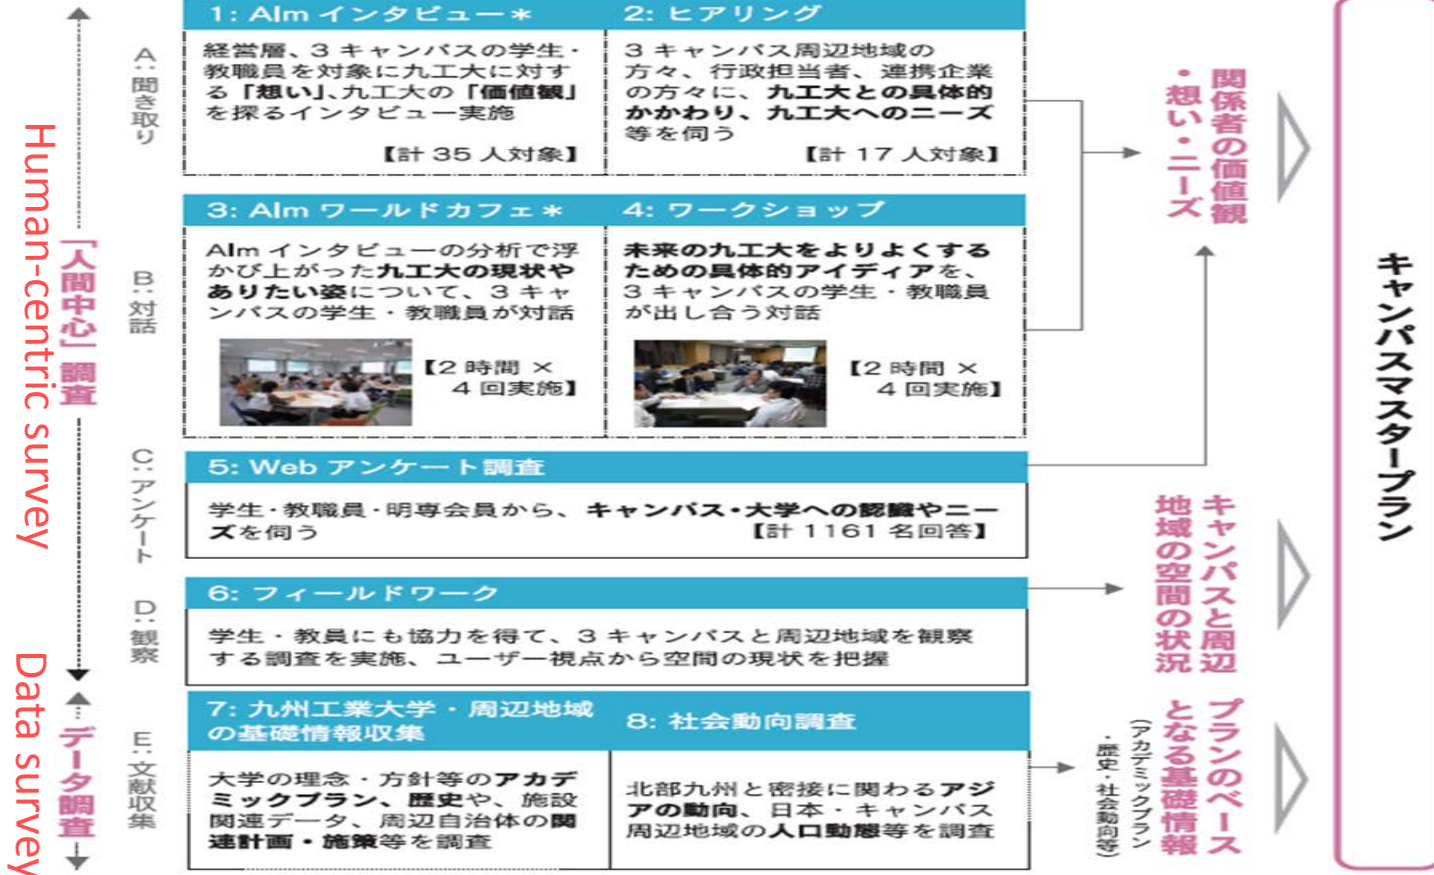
Human-centric survey

「人間中心」調査

Data survey

データ調査

A: 聞き取り

1: AIm インタビュー＊

経営層、3 キャンパスの学生・教職員を対象に九工大に対する「想い」、九工大の「価値観」を探るインタビュー実施

【計 35 人対象】

2: ヒアリング

3 キャンパス周辺地域の方々、行政担当者、連携企業の方々に、九工大との具体的かかわり、九工大へのニーズ等を伺う

【計 17 人対象】

B: 対話

3: AIm ワールドカフェ＊

AIm インタビューの分析で浮かび上がった九工大の現状やありたい姿について、3 キャンパスの学生・教職員が対話

【2 時間 × 4 回実施】

4: ワークショップ

未来の九工大をよりよくするための具体的アイディアを、3 キャンパスの学生・教職員が出し合う対話

【2 時間 × 4 回実施】

C: アンケート

5: Web アンケート調査

学生・教職員・明専会員から、キャンパス・大学への認識やニーズを伺う

【計 1161 名回答】

D: 観察

6: フィールドワーク

学生・教員にも協力を得て、3 キャンパスと周辺地域を観察する調査を実施、ユーザー視点から空間の現状を把握

E: 文献収集

7: 九州工業大学・周辺地域の基礎情報収集

大学の理念・方針等のアカデミックプラン、歴史や、施設関連データ、周辺自治体の関連計画・施策等を調査

8: 社会動向調査

北部九州と密接に関わるアジアの動向、日本・キャンパス周辺地域の人口動態等を調査

関係者の価値観・想い・ニーズ

キャンパスと周辺地域の空間の状況

プランのベースとなる基礎情報
(アカデミックプラン・歴史・社会動向等)

キャンパスマスタープラン